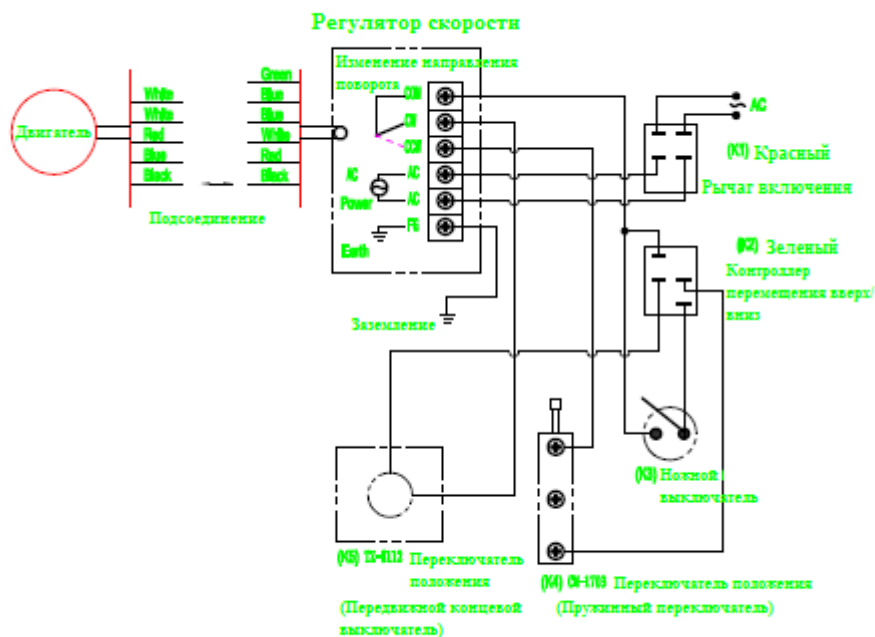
Регулятор скорости

Изменение направления поворота

Двигатель

White
White
Red
Blue
Black

Green
Blue
Blue
White
Red
Black

Подсоединение

COM
CW
CCW
AC
AC
FG

AC Power

Earth

Заземление

AC

(K1) Красный
Рычаг включения

(K2) Зеленый
Контроллер перемещения вверх/вниз

(K3) Ножной выключатель

(K5) TX-8112 Переключатель положения
(Передвижной концевой выключатель)

(K4) CH-1709 Переключатель положения
(Пружинный переключатель)